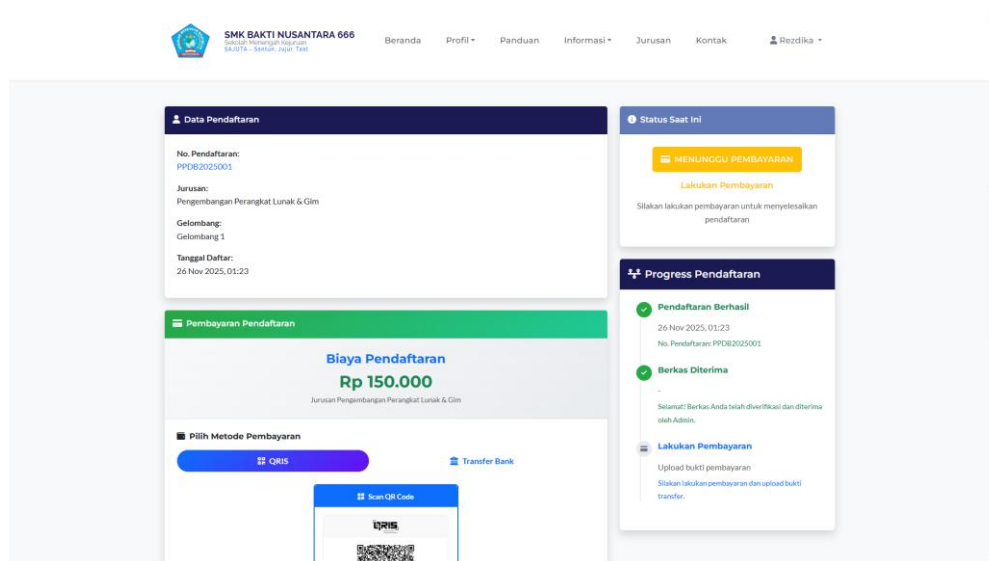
SMK BAKTI NUSANTARA 666
Sekolah Menengah Kejuruan
SAJUTA - Santun, Jujur, Taat

Beranda Profil Panduan Informasi Jurusan Kontak Rezdika

Data Pendaftaran

No. Pendaftaran:
PPDB2025001

Jurusan:
Pengembangan Perangkat Lunak & Gim

Gelombang:
Gelombang 1

Tanggal Daftar:
26 Nov 2025, 01:23

Status Saat Ini

MENUNGGU PEMBAYARAN

Lakukan Pembayaran

Silakan lakukan pembayaran untuk menyelesaikan pendaftaran

Progress Pendaftaran

Pendaftaran Berhasil
26 Nov 2025, 01:23
No. Pendaftaran: PPDB2025001

Berkas Diterima
-
Selamat! Berkas Anda telah diverifikasi dan diterima oleh Admin.

Lakukan Pembayaran
Upload bukti pembayaran
Silakan lakukan pembayaran dan upload bukti transfer.

Pembayaran Pendaftaran

Biaya Pendaftaran
Rp 150.000
Jurusan Pengembangan Perangkat Lunak & Gim

Pilih Metode Pembayaran

QRIS

Transfer Bank

Scan QR Code

QRIS